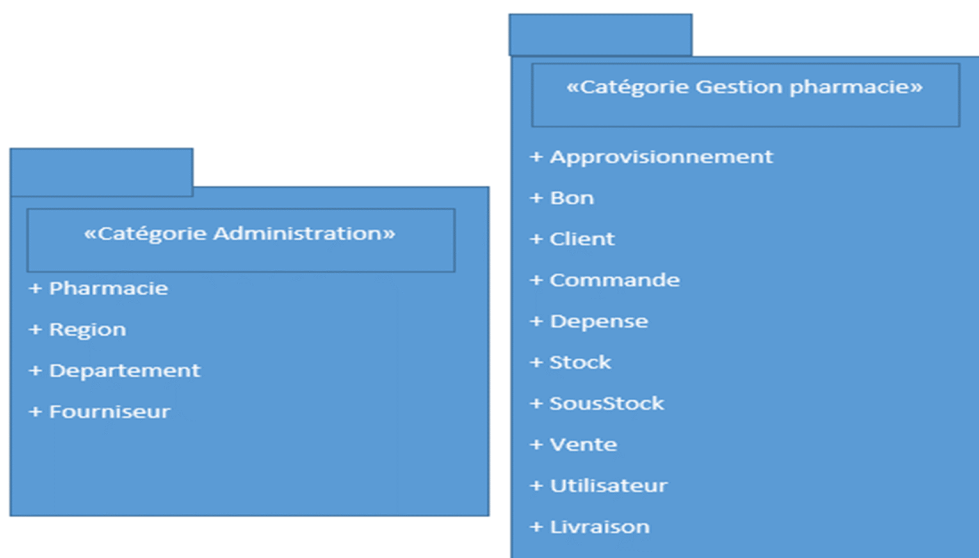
«Catégorie Administration»

+ Pharmacie

+ Region

+ Departement

+ Fourniseur

«Catégorie Gestion pharmacie»

+ Approvisionnement

+ Bon

+ Client

+ Commande

+ Depense

+ Stock

+ SousStock

+ Vente

+ Utilisateur

+ Livraison